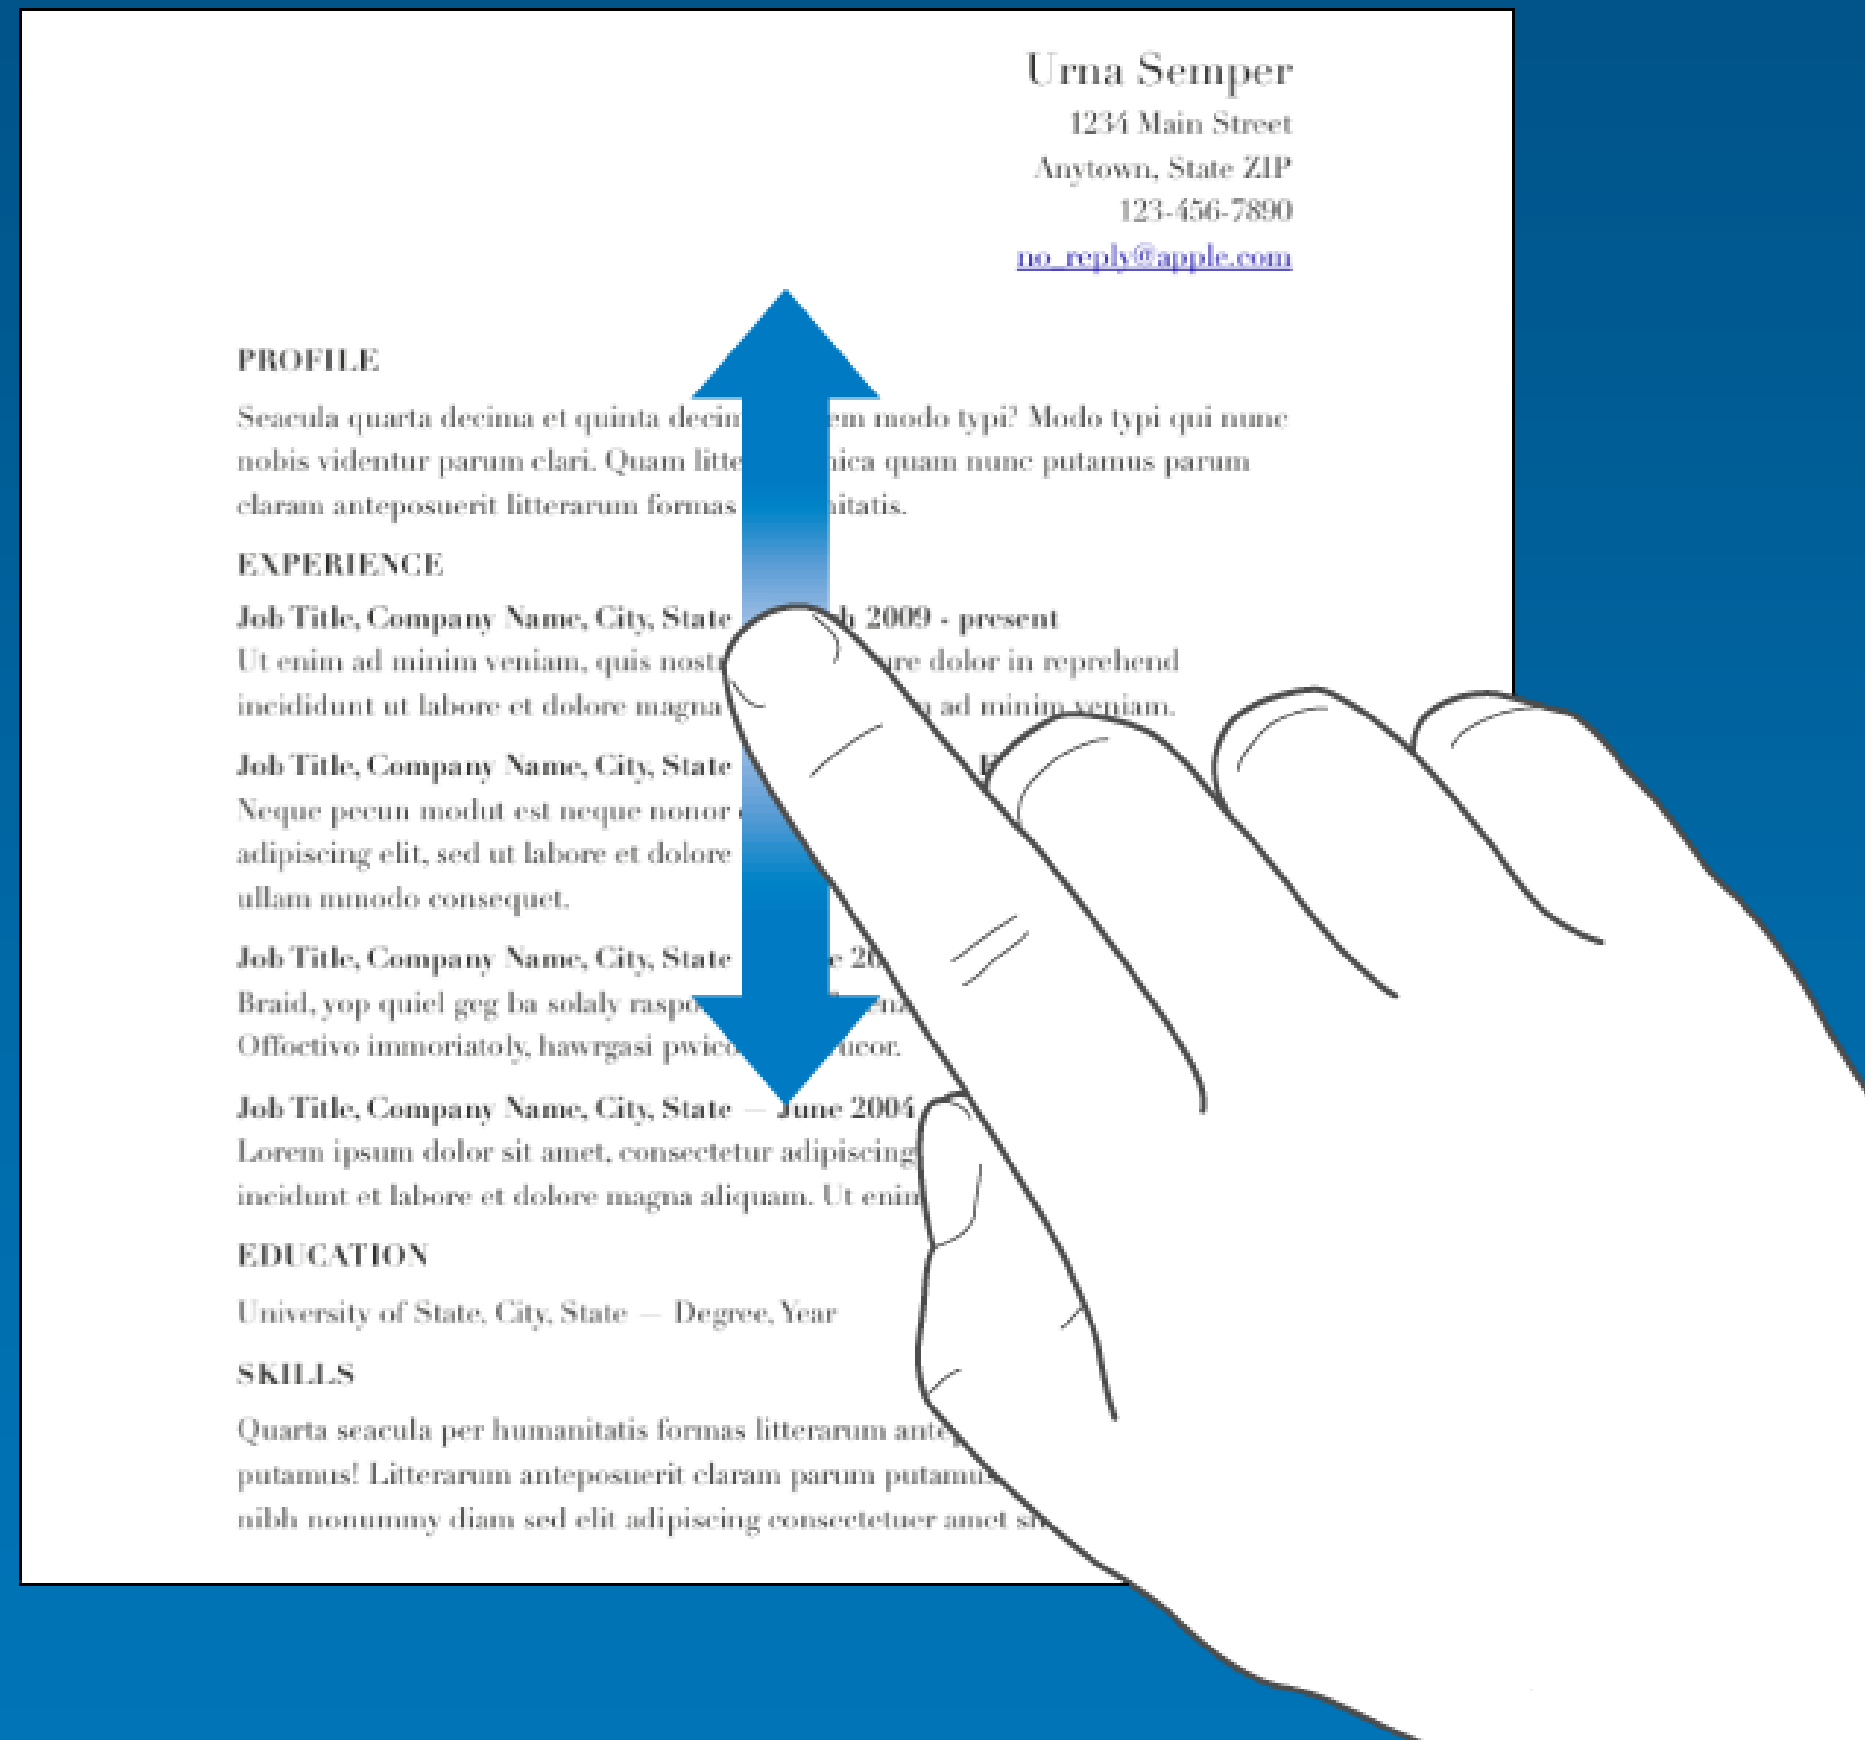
Urna Semper
1234 Main Street
Anytown, State ZIP
123-456-7890
no_reply@apple.com

PROFILE

Seacula quarta decima et quinta decim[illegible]em modo typi? Modo typi qui nunc nobis videntur parum clari. Quam litte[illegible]nica quam nunc putamus parum claram anteposuerit litterarum formas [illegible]itatis.

EXPERIENCE

Job Title, Company Name, City, State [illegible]h 2009 - present
Ut enim ad minim veniam, quis nostr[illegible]re dolor in reprehend incididunt ut labore et dolore magna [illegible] ad minim veniam.

Job Title, Company Name, City, State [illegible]
Neque pecun modut est neque nonor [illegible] adipiscing elit, sed ut labore et dolore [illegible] ullam mmodo consequet.

Job Title, Company Name, City, State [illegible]e 20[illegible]
Braid, yop quiel geg ba solaly raspo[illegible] Offoctivo immoriatoly, hawrgasi pwico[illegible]ucor.

Job Title, Company Name, City, State — June 2004 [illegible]
Lorem ipsum dolor sit amet, consectetur adipiscing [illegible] incidunt et labore et dolore magna aliquam. Ut enim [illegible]

EDUCATION

University of State, City, State — Degree, Year

SKILLS

Quarta seacula per humanitatis formas litterarum ante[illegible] putamus! Litterarum anteposuerit claram parum putamu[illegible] nibh nonummy diam sed elit adipiscing consectetuer amet si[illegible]